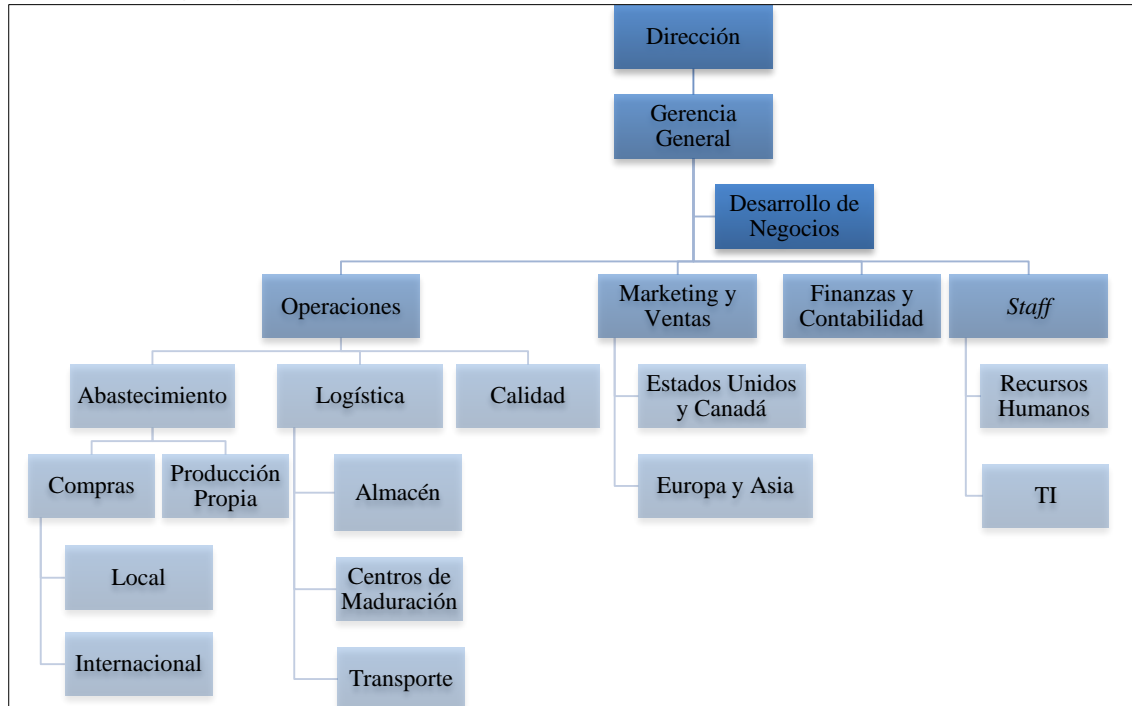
Dirección

Gerencia General

Desarrollo de Negocios

Operaciones

Marketing y Ventas

Finanzas y Contabilidad

*Staff*

Abastecimiento

Logística

Calidad

Compras

Producción Propia

Local

Internacional

Almacén

Centros de Maduración

Transporte

Estados Unidos y Canadá

Europa y Asia

Recursos Humanos

TI